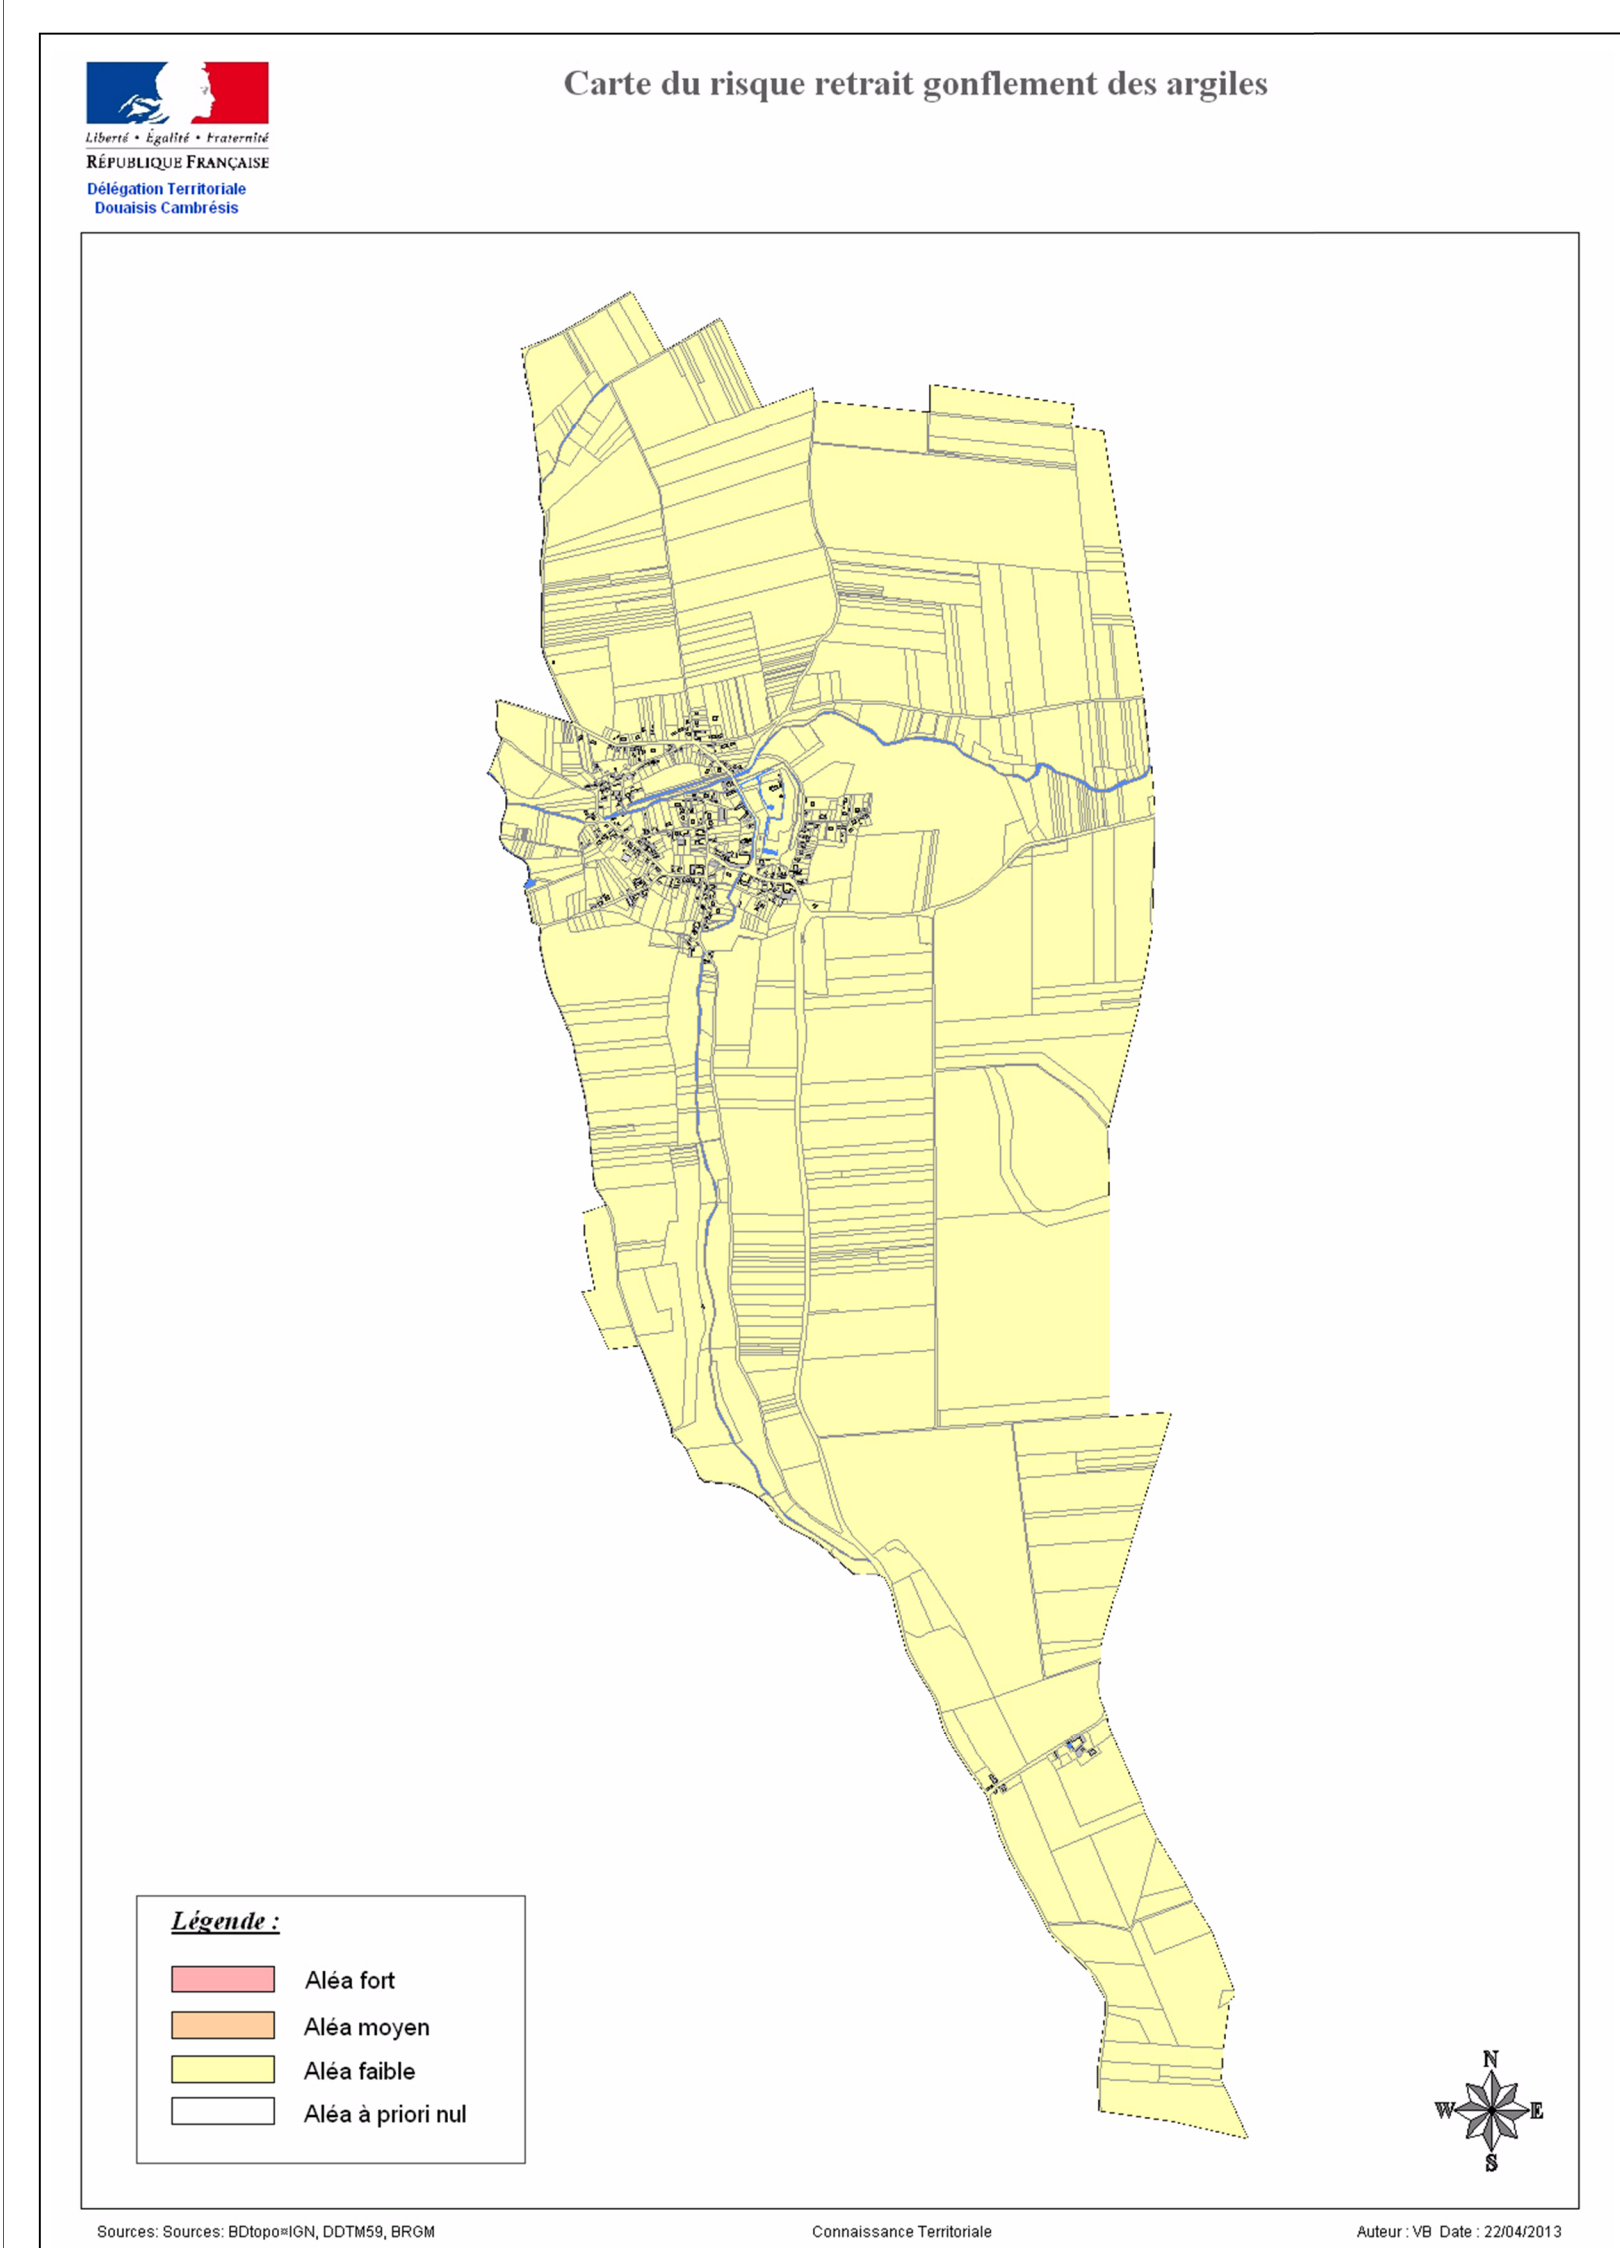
Liberté • Égalité • Fraternité
RÉPUBLIQUE FRANÇAISE
Délégation Territoriale
Douaisis Cambrésis

Carte du risque retrait gonflement des argiles

Légende :

Aléa fort

Aléa moyen

Aléa faible

Aléa à priori nul

N
W
E
S

Sources: Sources: BDtopo®IGN, DDTM59, BRGM

Connaissance Territoriale

Auteur : VB Date : 22/04/2013